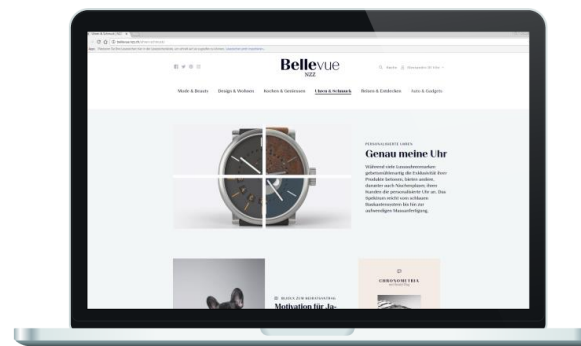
Bellevue
NZZ

Mode & Beauty   Design & Wohnen   Kochen & Geniessen   Uhren & Schmuck   Reisen & Entdecken   Tech & Gadgets

PERSONALISIERTE UHREN
Genau meine Uhr

Während viele Luxusuhrenmarken geheimnistuerisch die Exklusivität ihrer Produkte betonen, bieten andere, darunter auch Nischenplayer, ihren Kunden die personalisierte Uhr an. Das Spektrum reicht vom schlanken Baukastensystem bis hin zur aufwendigen Massanfertigung.

Motivation für Ja-

CHRONOMETRIA

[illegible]